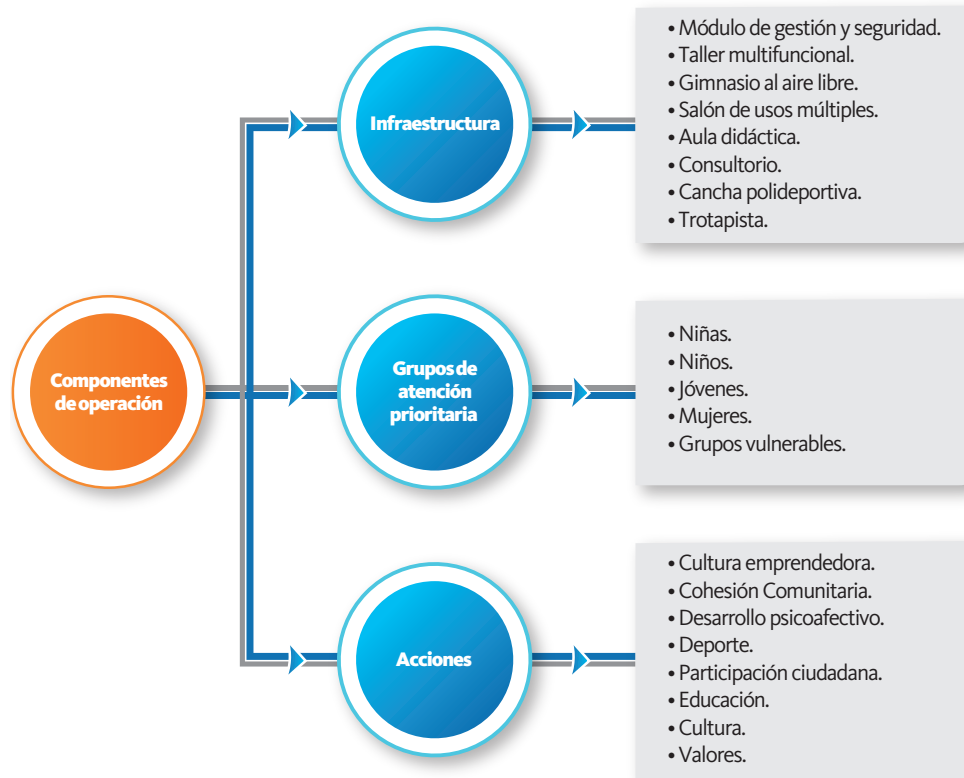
Componentes de operación

Infraestructura

• Módulo de gestión y seguridad.
• Taller multifuncional.
• Gimnasio al aire libre.
• Salón de usos múltiples.
• Aula didáctica.
• Consultorio.
• Cancha polideportiva.
• Trotapista.

Grupos de atención prioritaria

• Niñas.
• Niños.
• Jóvenes.
• Mujeres.
• Grupos vulnerables.

Acciones

• Cultura emprendedora.
• Cohesión Comunitaria.
• Desarrollo psicoafectivo.
• Deporte.
• Participación ciudadana.
• Educación.
• Cultura.
• Valores.